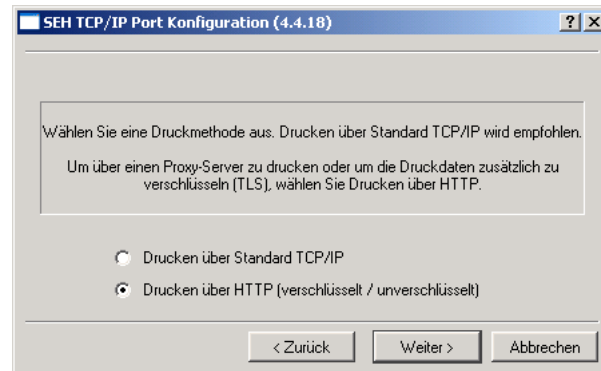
SEH TCP/IP Port Konfiguration (4.4.18)

?

X

Wählen Sie eine Druckmethode aus. Drucken über Standard TCP/IP wird empfohlen.

Um über einen Proxy-Server zu drucken oder um die Druckdaten zusätzlich zu verschlüsseln (TLS), wählen Sie Drucken über HTTP.

Drucken über Standard TCP/IP

Drucken über HTTP (verschlüsselt / unverschlüsselt)

< Zurück

Weiter >

Abbrechen